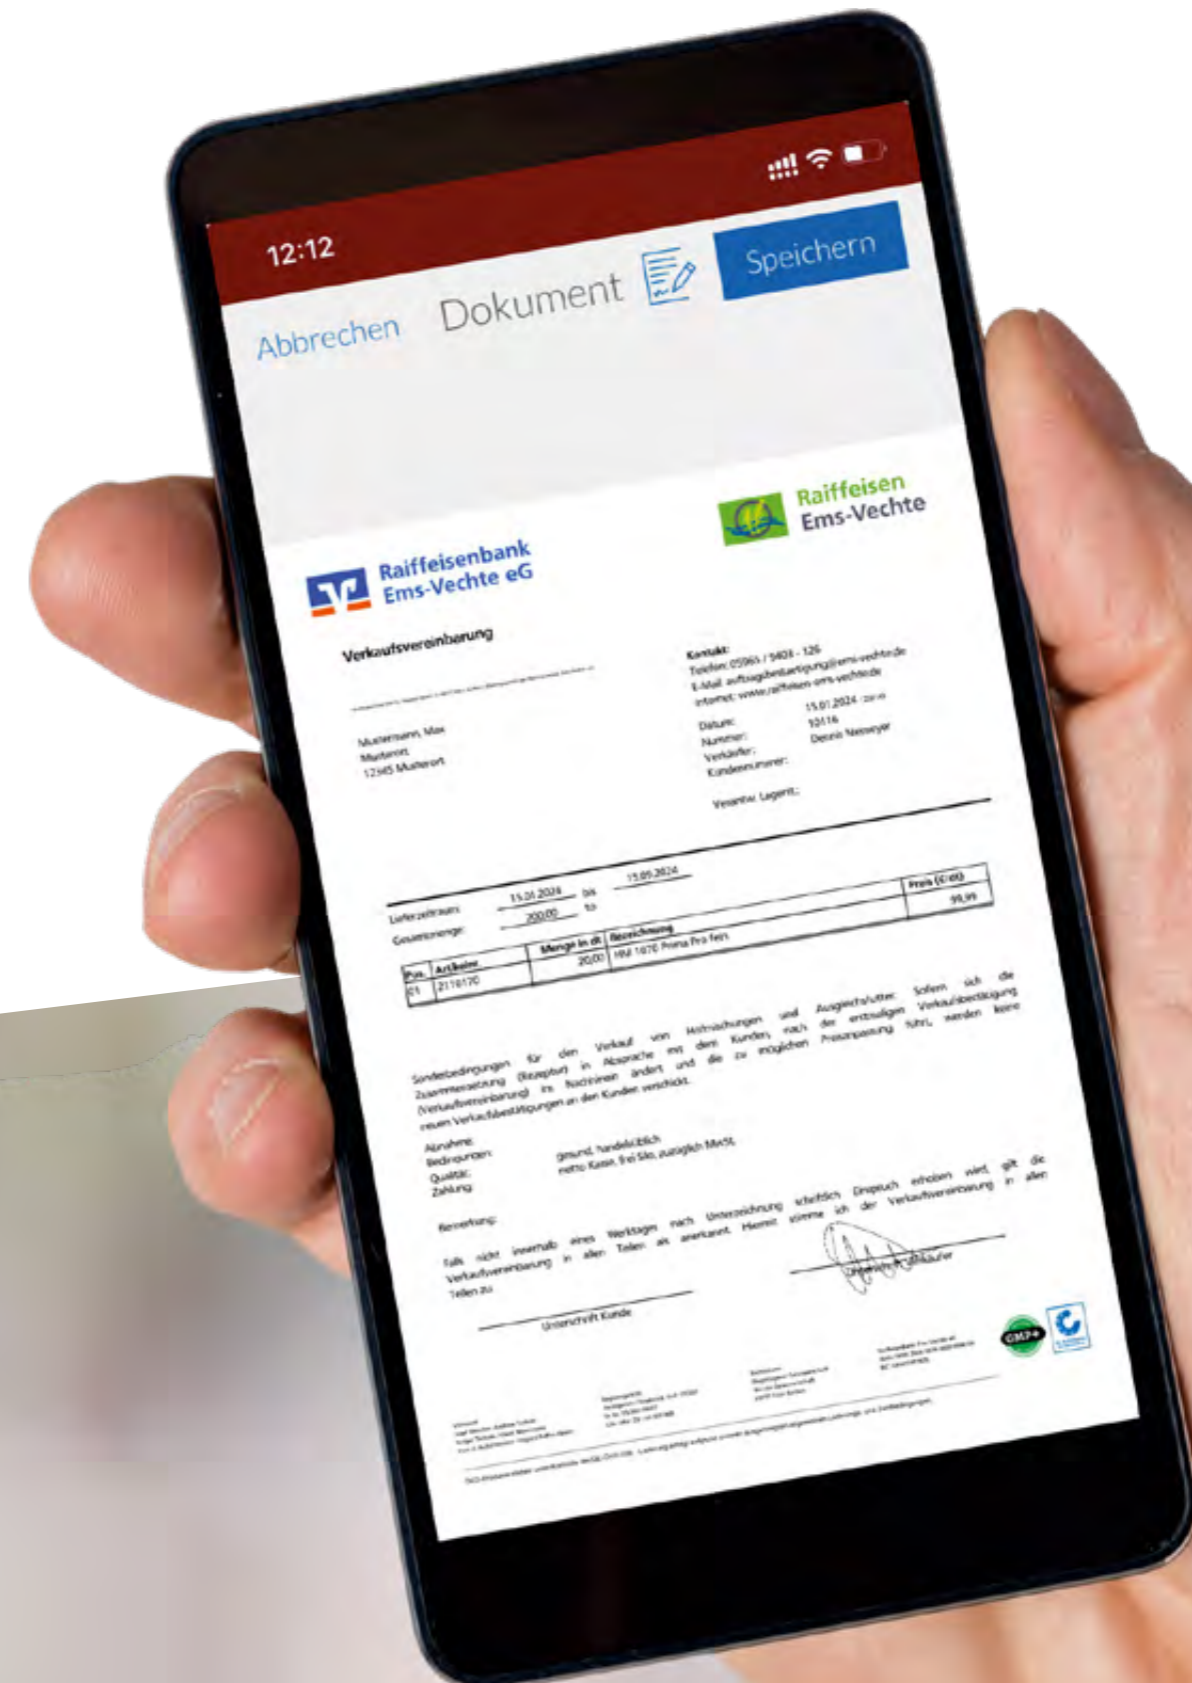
12:12

Abbrechen Dokument Speichern

Raiffeisen Ems-Vechte

Raiffeisenbank Ems-Vechte eG

Verkaufsvereinbarung

Kontakt:
Telefon: 05965 / 9404 - 126
E-Mail: auftragsbestaetigung@ems-vechte.de
Internet: www.raiffeisen-ems-vechte.de

Mustermann, Max
Musterstr.
12345 Musterort

Datum: 15.01.2024
Nummer: 10116
Verkäufer: Dennis Niemeyer
Kundennummer:

Vereinbar. Lagerort.:

Lieferzeitraum: 15.01.2024 bis 15.05.2024
Gesamtmenge: 200,00 to

| Pos. | Artikelnr. | Menge in dt | Bezeichnung | Preis (€/dt) |
|---|---|---|---|---|
| 01 | 2116170 | 20,00 | HM 1670 Prima Pro fein | 99,99 |

Sonderbedingungen für den Verkauf von Mischfuttern und Ausgleichsfutter: Sofern sich die Zusammensetzung (Rezeptur) in Absprache mit dem Kunden nach der endgültigen Verkaufsbestätigung (Verkaufsvereinbarung) im Nachhinein ändert und die zu möglichen Preisanpassung führt, werden keine neuen Verkaufsbestätigungen an den Kunden verschickt.

Abnahme:
Bedingungen:
Qualität: gesund, handelsüblich
Zahlung: netto Kasse, frei Silo, zuzüglich MwSt.

Bemerkung:

Falls nicht innerhalb eines Werktages nach Unterzeichnung schriftlich Einspruch erhoben wird, gilt die Verkaufsvereinbarung in allen Teilen als anerkannt. Hiermit stimme ich der Verkaufsvereinbarung in allen Teilen zu.

Unterschrift Kunde

Unterschrift Verkäufer

GMP+

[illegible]